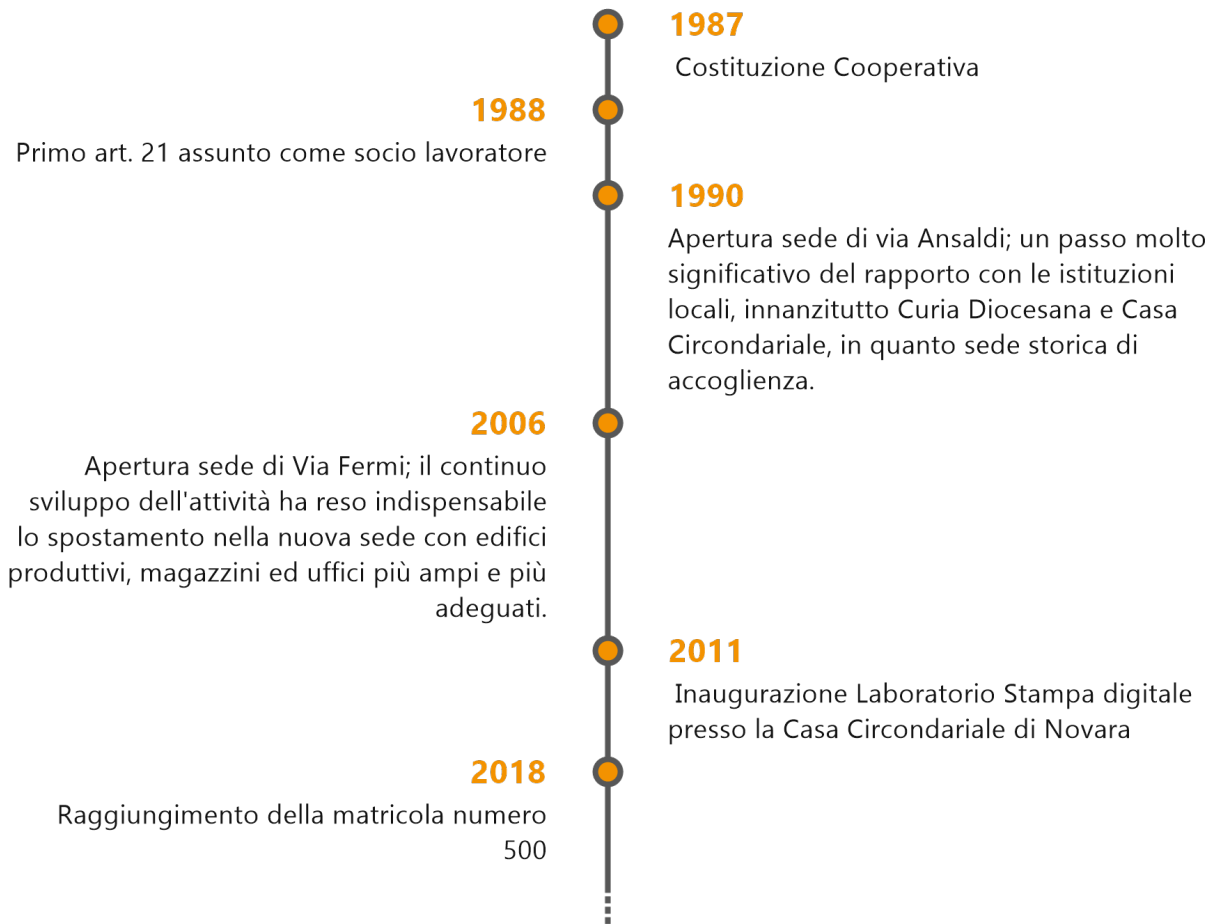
1987

Costituzione Cooperativa

1988

Primo art. 21 assunto come socio lavoratore

1990

Apertura sede di via Ansaldi; un passo molto significativo del rapporto con le istituzioni locali, innanzitutto Curia Diocesana e Casa Circondariale, in quanto sede storica di accoglienza.

2006

Apertura sede di Via Fermi; il continuo sviluppo dell'attività ha reso indispensabile lo spostamento nella nuova sede con edifici produttivi, magazzini ed uffici più ampi e più adeguati.

2011

Inaugurazione Laboratorio Stampa digitale presso la Casa Circondariale di Novara

2018

Raggiungimento della matricola numero 500